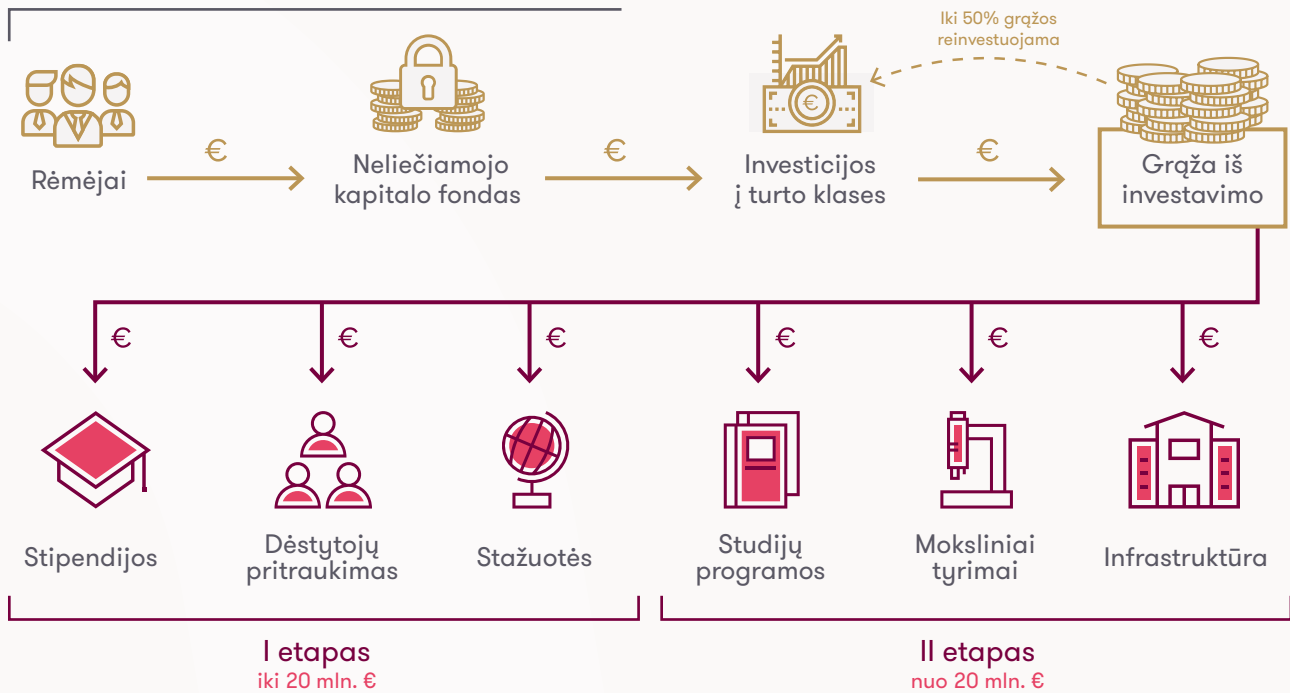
Iki 50% grąžos reinvestuojama

Rėmėjai

€

Neliečiamojo kapitalo fondas

€

Investicijos į turto klases

€

Grąža iš investavimo

€

€

€

€

€

€

Stipendijos

Dėstytojų pritraukimas

Stažuotės

Studijų programos

Moksliniai tyrimai

Infrastruktūra

I etapas
iki 20 mln. €

II etapas
nuo 20 mln. €